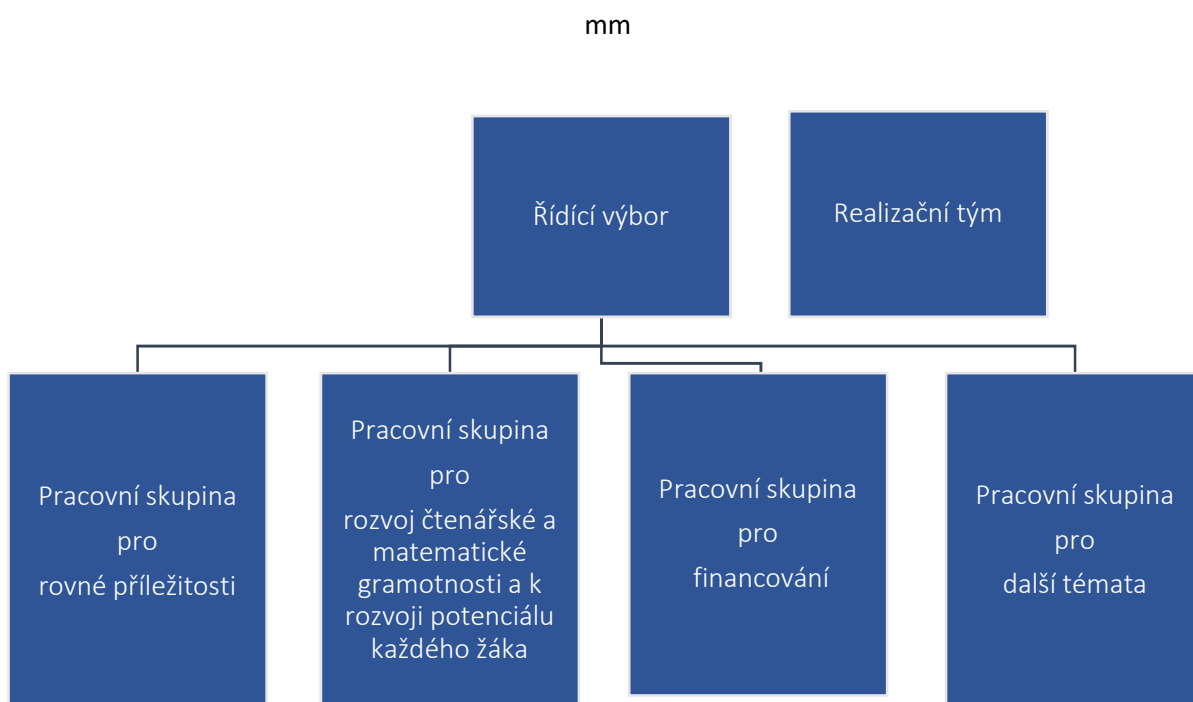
mm

Řídící výbor

Realizační tým

Pracovní skupina pro rovné příležitosti

Pracovní skupina pro rozvoj čtenářské a matematické gramotnosti a k rozvoji potenciálu každého žáka

Pracovní skupina pro financování

Pracovní skupina pro další témata